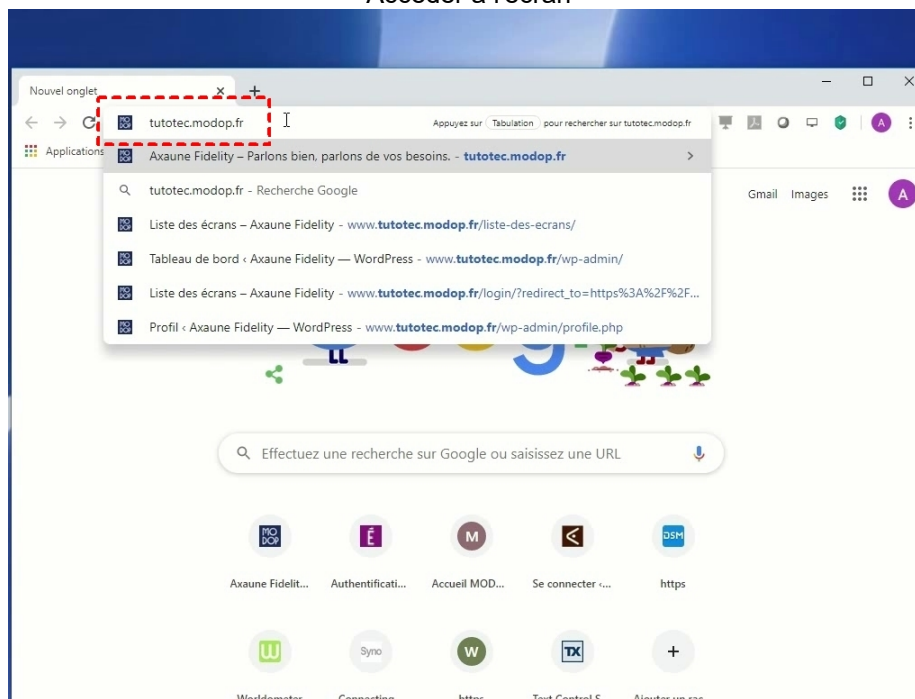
Nouvel onglet

tutotec.modop.fr

Appuyez sur Tabulation pour rechercher sur tutotec.modop.fr

Applications

Axaune Fidelity – Parlons bien, parlons de vos besoins. - tutotec.modop.fr

tutotec.modop.fr - Recherche Google

Liste des écrans – Axaune Fidelity - www.tutotec.modop.fr/liste-des-ecrans/

Tableau de bord ‹ Axaune Fidelity — WordPress - www.tutotec.modop.fr/wp-admin/

Liste des écrans – Axaune Fidelity - www.tutotec.modop.fr/login/?redirect_to=https%3A%2F%2F...

Profil ‹ Axaune Fidelity — WordPress - www.tutotec.modop.fr/wp-admin/profile.php

Gmail Images

A

Effectuez une recherche sur Google ou saisissez une URL

Axaune Fidelit...

Authentificati...

Accueil MOD...

Se connecter ‹...

https

Syno

Ajouter un rac